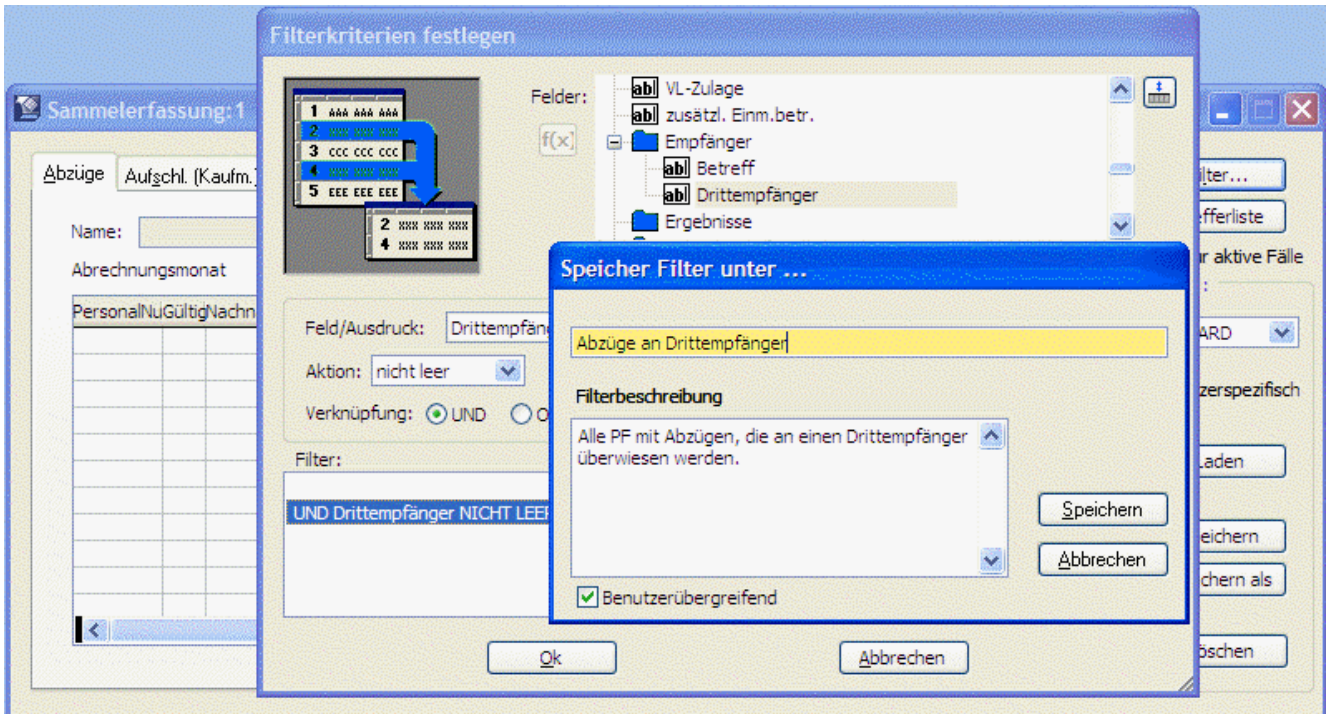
Filterkriterien festlegen

Sammelerfassung:1

Abzüge
Aufschl. (Kaufm.)

Name:
Abrechnungsmonat

PersonalNu Gültig Nachn

1 AAA AAA AAA
2 BBB BBB BBB
3 CCC CCC CCC
4 DDD DDD DDD
5 EEE EEE EEE
2 BBB BBB BBB
4 DDD DDD DDD

Felder:
f(x)
VL-Zulage
zusätzl. Einm.betr.
Empfänger
Betreff
Drittempfänger
Ergebnisse

Feld/Ausdruck: Drittempfän
Aktion: nicht leer
Verknüpfung: UND O

Filter:
UND Drittempfänger NICHT LEE

Ok
Abbrechen

lter...
efferliste
r aktive Fälle
ARD
zerspezifisch
Laden
eichern
chern als
öschen

Speicher Filter unter ...

Abzüge an Drittempfänger

Filterbeschreibung

Alle PF mit Abzügen, die an einen Drittempfänger überwiesen werden.

Speichern
Abbrechen

Benutzerübergreifend